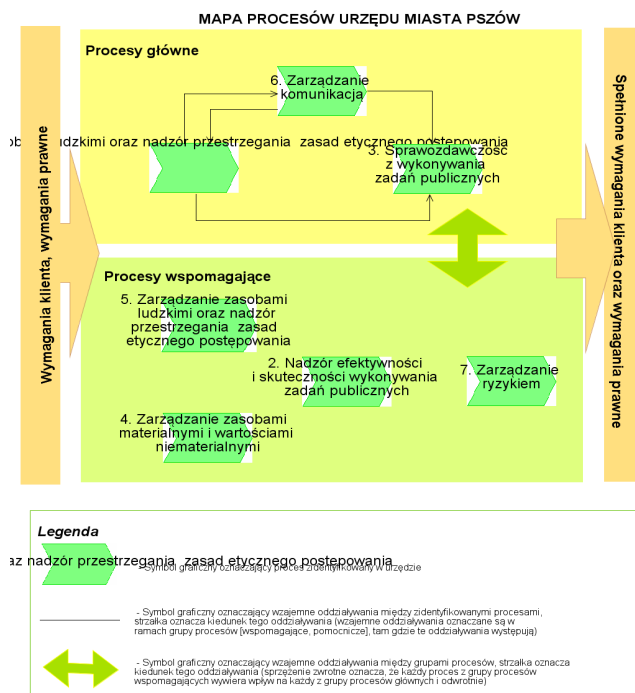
MAPA PROCESÓW URZĘDU MIASTA PSZÓW

Procesy główne

Wymagania klienta, wymagania prawne

6. Zarządzanie komunikacją

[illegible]obami ludzkimi oraz nadzór przestrzegania zasad etycznego postępowania

3. Sprawozdawczość z wykonywania zadań publicznych

Spełnione wymagania klienta oraz wymagania prawne

Procesy wspomagające

5. Zarządzanie zasobami ludzkimi oraz nadzór przestrzegania zasad etycznego postępowania

2. Nadzór efektywności i skuteczności wykonywania zadań publicznych

7. Zarządzanie ryzykiem

4. Zarządzanie zasobami materialnymi i wartościami niematerialnymi

Legenda

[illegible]az nadzór przestrzegania zasad etycznego postępowania

- Symbol graficzny oznaczający proces zidentyfikowany w urzędzie

- Symbol graficzny oznaczający wzajemne oddziaływania między zidentyfikowanymi procesami, strzałka oznacza kierunek tego oddziaływania (wzajemne oddziaływania oznaczane są w ramach grupy procesów [wspomagające, pomocnicze], tam gdzie te oddziaływania występują)

- Symbol graficzny oznaczający wzajemne oddziaływania między grupami procesów, strzałka oznacza kierunek tego oddziaływania (sprzężenie zwrotne oznacza, że każdy proces z grupy procesów wspomagających wywiera wpływ na każdy z grupy procesów głównych i odwrotnie)